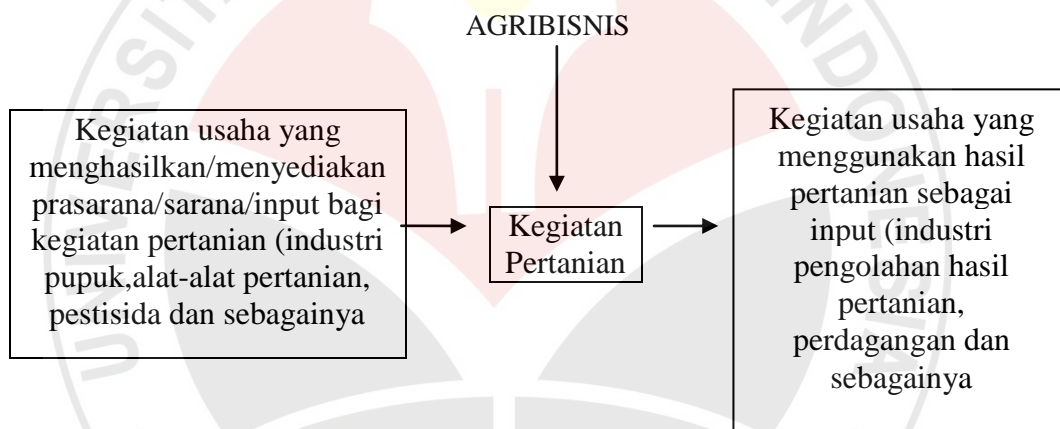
AGRIBISNIS

Kegiatan usaha yang menghasilkan/menyediakan prasarana/sarana/input bagi kegiatan pertanian (industri pupuk,alat-alat pertanian, pestisida dan sebagainya

Kegiatan Pertanian

Kegiatan usaha yang menggunakan hasil pertanian sebagai input (industri pengolahan hasil pertanian, perdagangan dan sebagainya